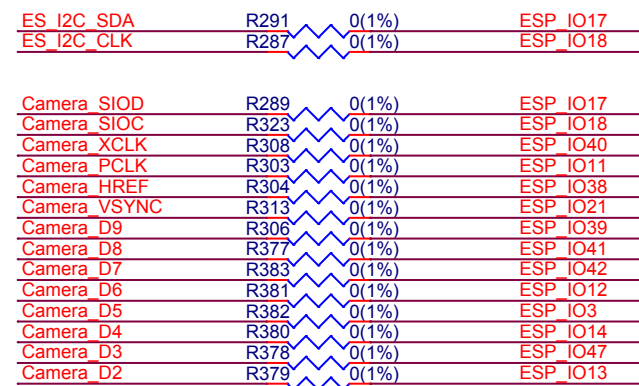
ES_I2C_SDA R291 0(1%) ESP_IO17
ES_I2C_CLK R287 0(1%) ESP_IO18

Camera_SIOD R289 0(1%) ESP_IO17
Camera_SIOC R323 0(1%) ESP_IO18
Camera_XCLK R308 0(1%) ESP_IO40
Camera_PCLK R303 0(1%) ESP_IO11
Camera_HREF R304 0(1%) ESP_IO38
Camera_VSYNC R313 0(1%) ESP_IO21
Camera_D9 R306 0(1%) ESP_IO39
Camera_D8 R377 0(1%) ESP_IO41
Camera_D7 R383 0(1%) ESP_IO42
Camera_D6 R381 0(1%) ESP_IO12
Camera_D5 R382 0(1%) ESP_IO3
Camera_D4 R380 0(1%) ESP_IO14
Camera_D3 R378 0(1%) ESP_IO47
Camera_D2 R379 0(1%) ESP_IO13